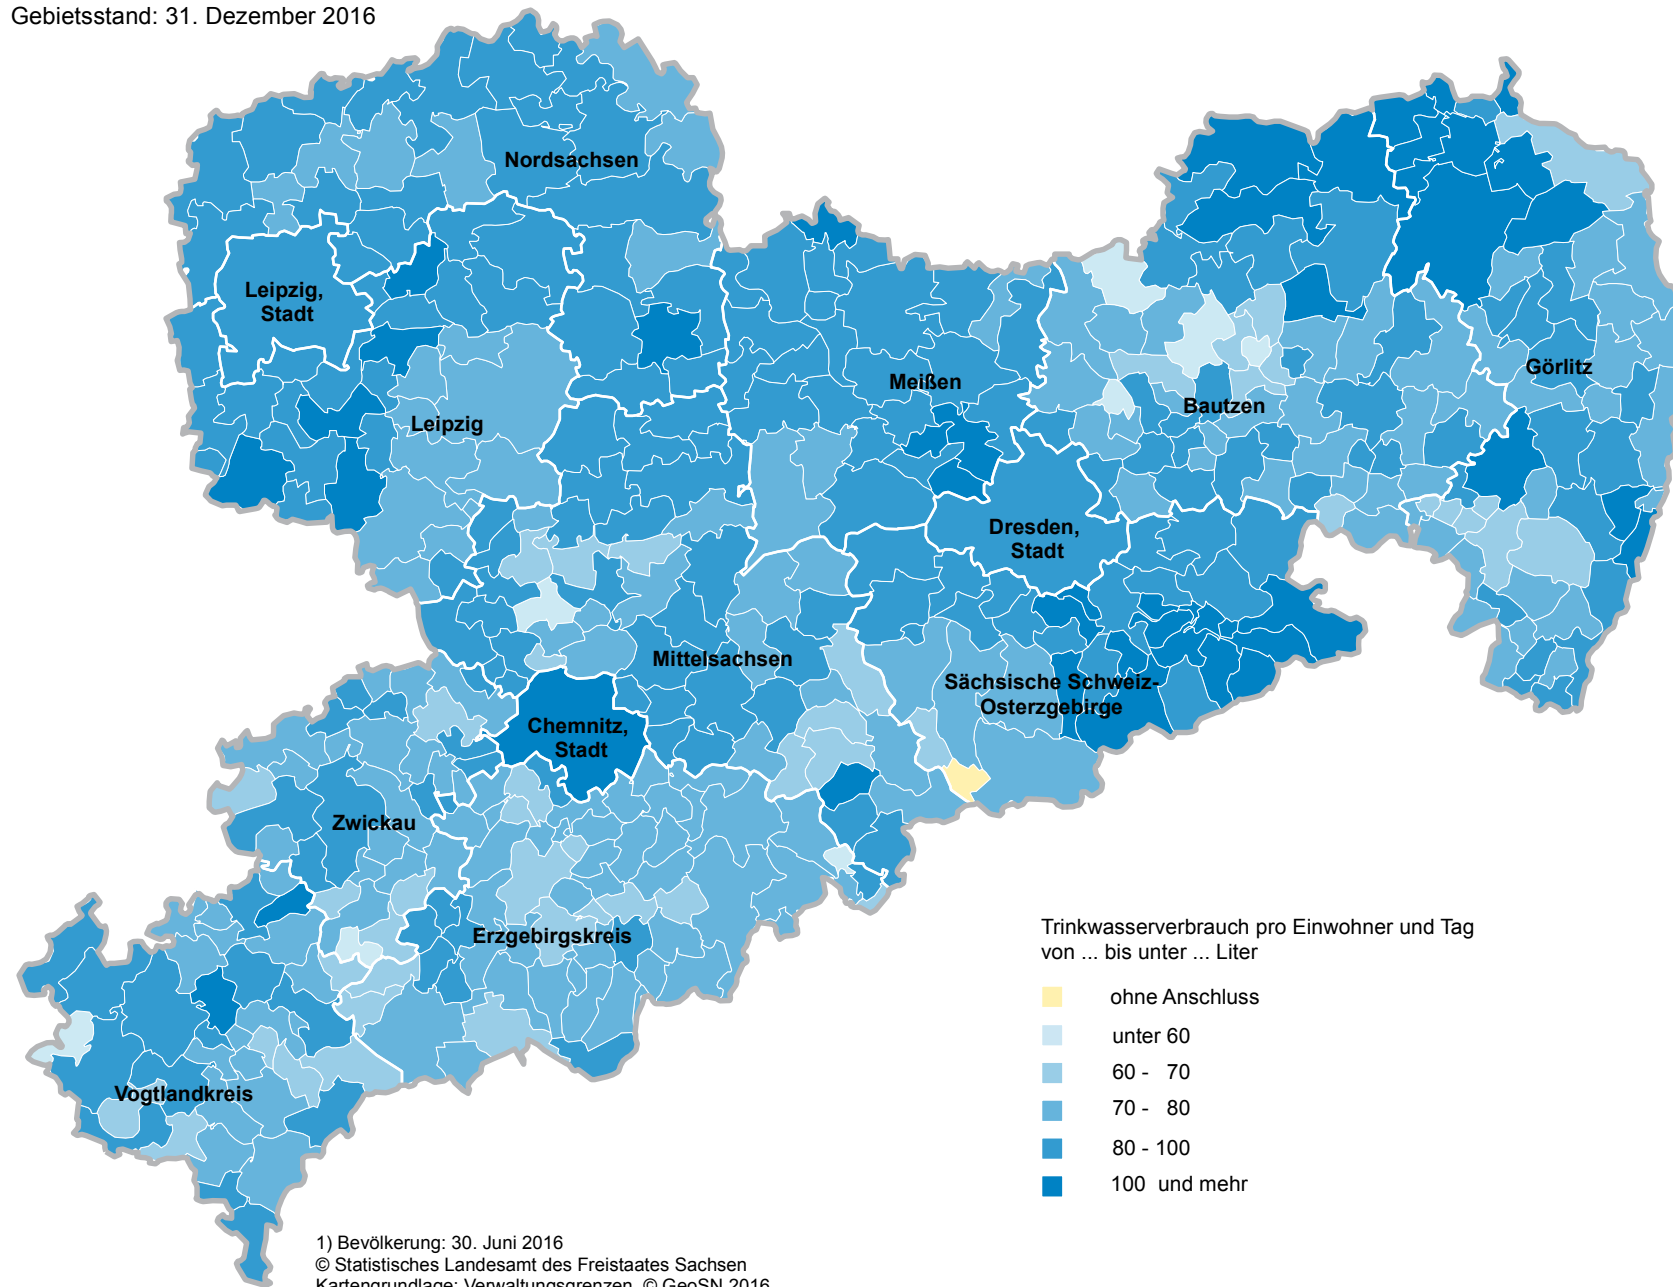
Gebietsstand: 31. Dezember 2016

Nordsachsen

Leipzig, Stadt

Leipzig

Meißen

Bautzen

Görlitz

Dresden, Stadt

Mittelsachsen

Sächsische Schweiz-Osterzgebirge

Chemnitz, Stadt

Zwickau

Erzgebirgskreis

Vogtlandkreis

Trinkwasserverbrauch pro Einwohner und Tag von ... bis unter ... Liter

ohne Anschluss

unter 60

60 - 70

70 - 80

80 - 100

100 und mehr

1) Bevölkerung: 30. Juni 2016
© Statistisches Landesamt des Freistaates Sachsen
Kartengrundlage: Verwaltungsgrenzen, © GeoSN 2016